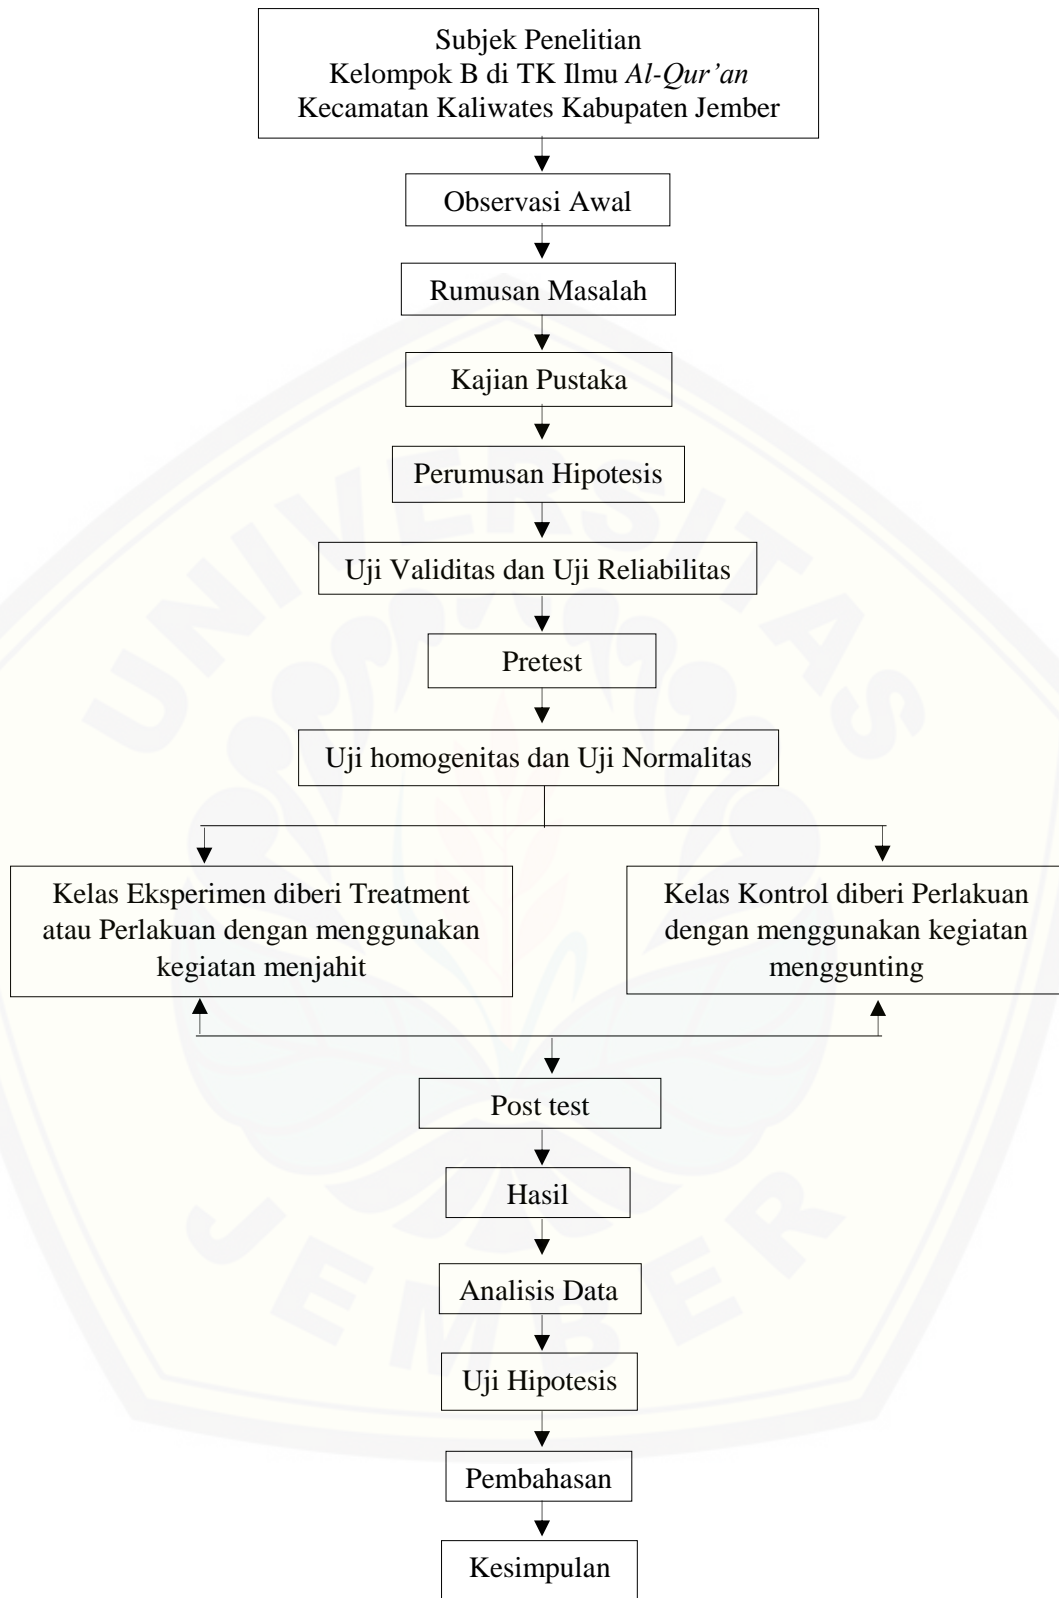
Subjek Penelitian
Kelompok B di TK Ilmu Al-Qur'an
Kecamatan Kaliwates Kabupaten Jember

Observasi Awal

Rumusan Masalah

Kajian Pustaka

Perumusan Hipotesis

Uji Validitas dan Uji Reliabilitas

Pretest

Uji homogenitas dan Uji Normalitas

Kelas Eksperimen diberi Treatment atau Perlakuan dengan menggunakan kegiatan menjahit

Kelas Kontrol diberi Perlakuan dengan menggunakan kegiatan menggunting

Post test

Hasil

Analisis Data

Uji Hipotesis

Pembahasan

Kesimpulan